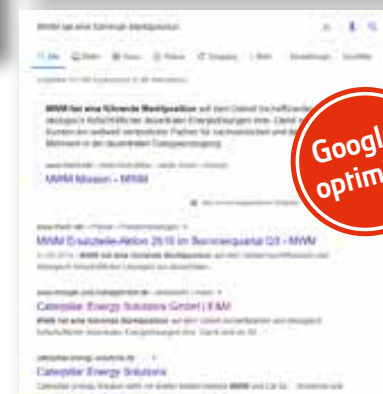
MWM hat eine führende Marktposition

MWM hat eine führende Marktposition

MWM Mission – MWM

MWM Ersatzteile-Aktion 25/10 im Sommerquartal Q3 - MWM

Caterpillar Energy Solutions GmbH | E&M

Caterpillar Energy Solutions

Googl
optim